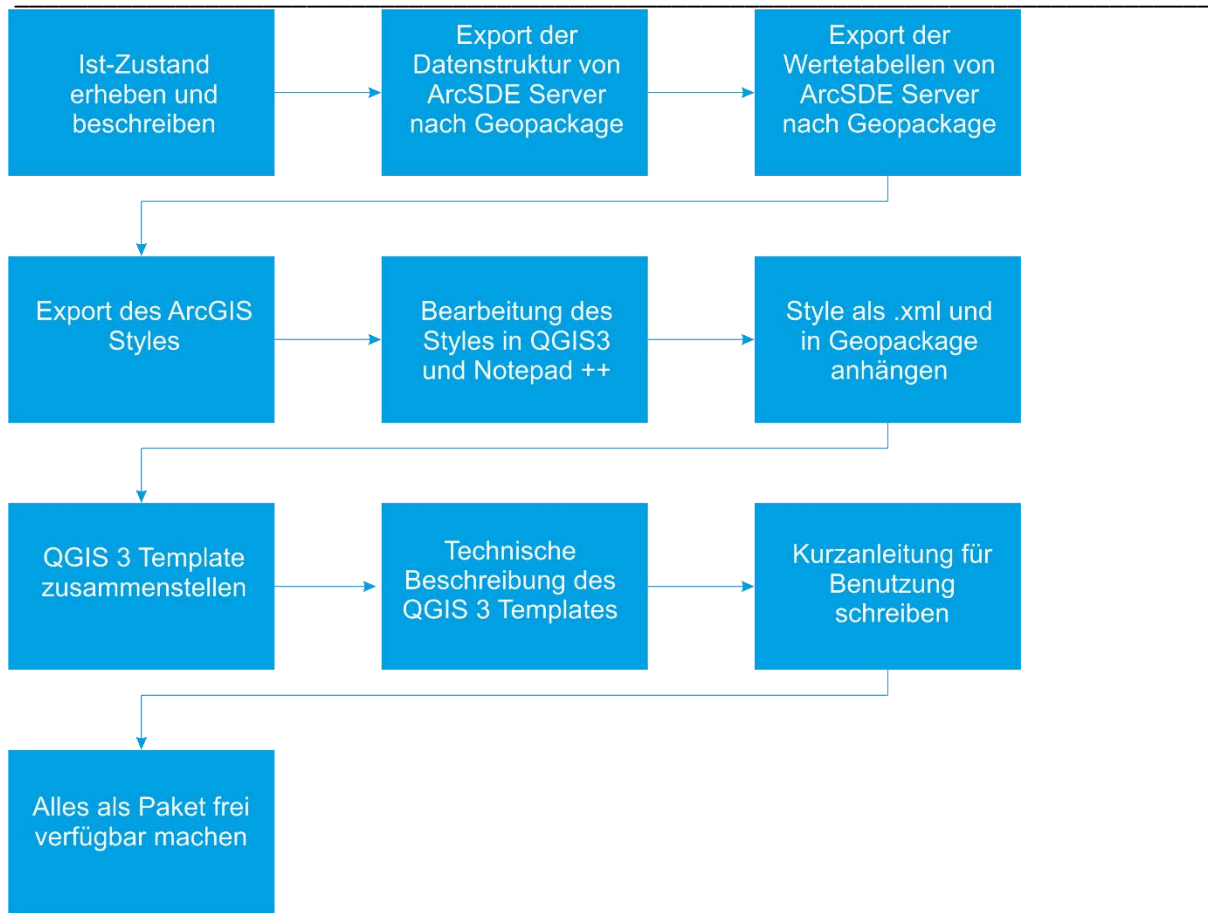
Ist-Zustand erheben und beschreiben

Export der Datenstruktur von ArcSDE Server nach Geopackage

Export der Wertetabellen von ArcSDE Server nach Geopackage

Export des ArcGIS Styles

Bearbeitung des Styles in QGIS3 und Notepad ++

Style als .xml und in Geopackage anhängen

QGIS 3 Template zusammenstellen

Technische Beschreibung des QGIS 3 Templates

Kurzanleitung für Benutzung schreiben

Alles als Paket frei verfügbar machen